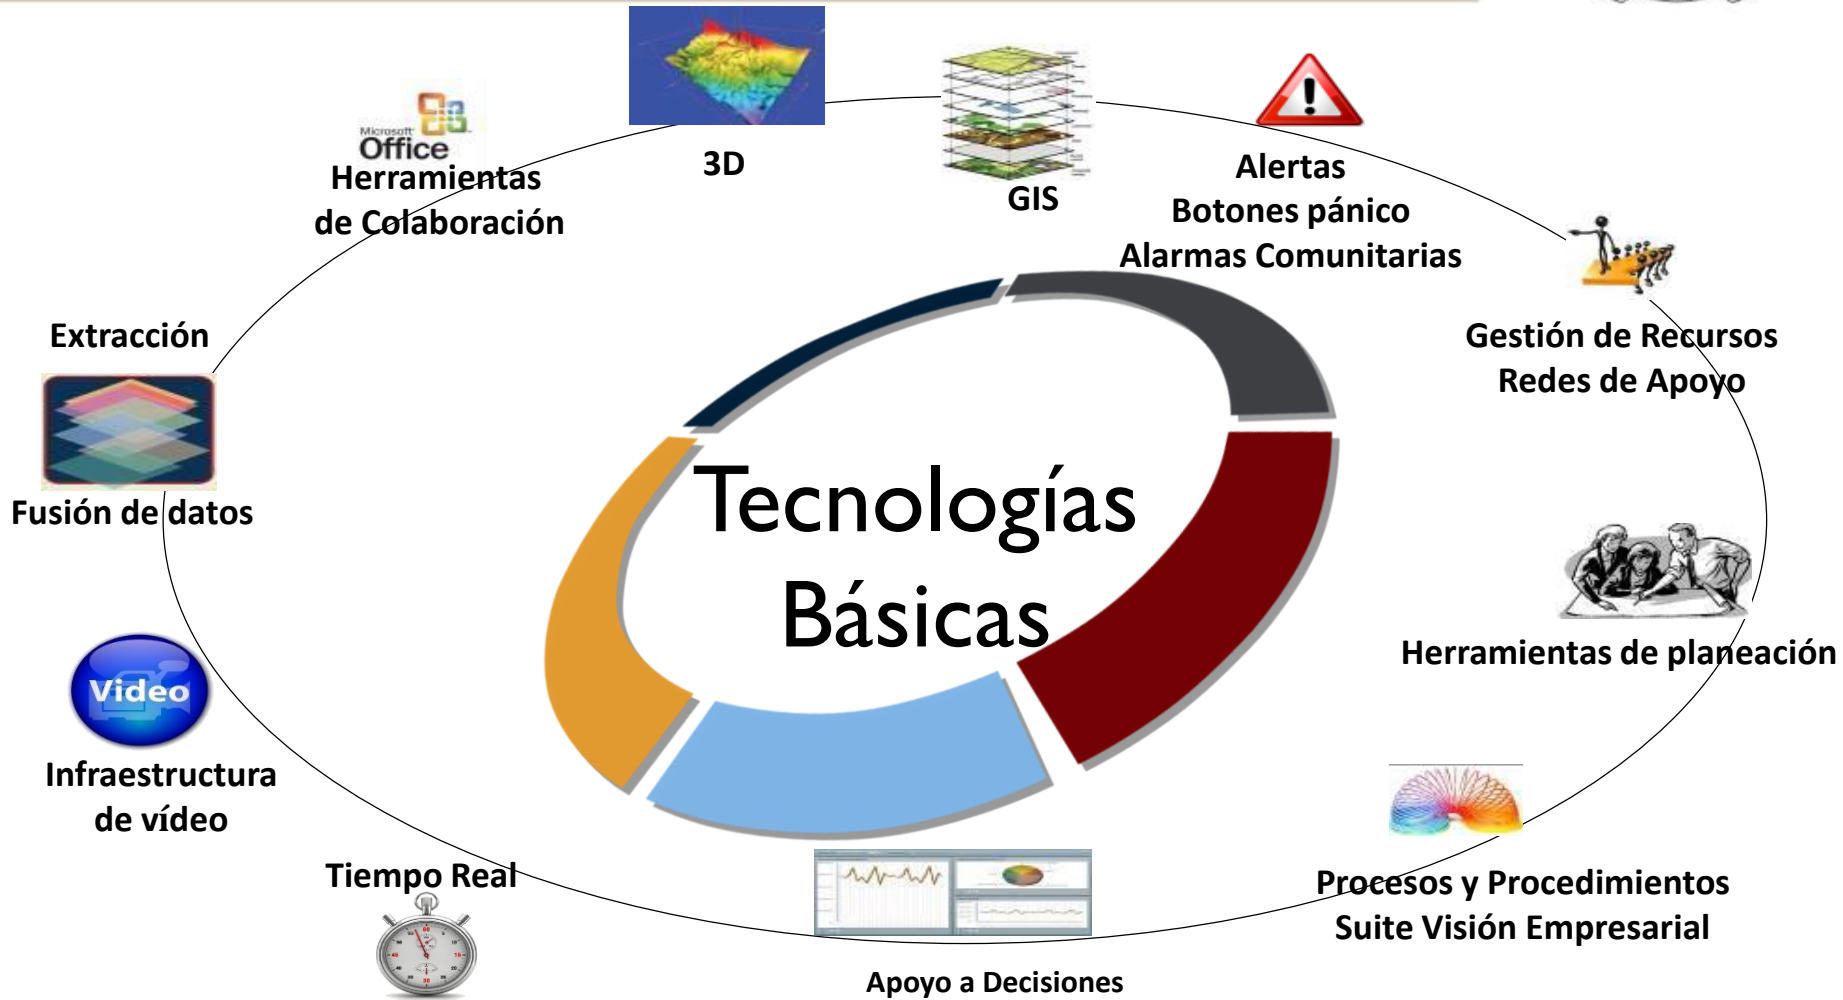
Microsoft Office
Herramientas de Colaboración

3D

GIS

Alertas
Botones pánico
Alarmas Comunitarias

Gestión de Recursos
Redes de Apoyo

Extracción

Fusión de datos

Tecnologías Básicas

Herramientas de planeación

Video

Infraestructura de vídeo

Procesos y Procedimientos
Suite Visión Empresarial

Tiempo Real

Apoyo a Decisiones